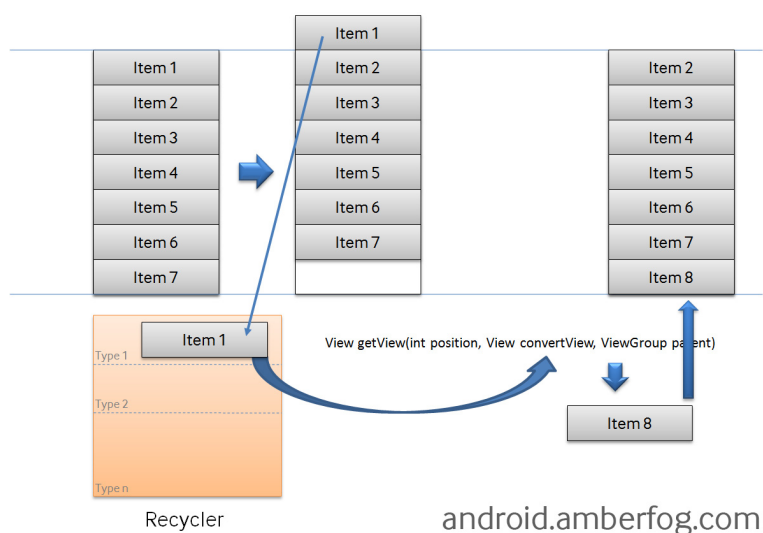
Item 1
Item 2
Item 3
Item 4
Item 5
Item 6
Item 7

Item 1
Item 2
Item 3
Item 4
Item 5
Item 6
Item 7

Item 2
Item 3
Item 4
Item 5
Item 6
Item 7
Item 8

Item 1
Type 1
Type 2
Type n

Recycler

View getView(int position, View convertView, ViewGroup parent)

Item 8

android.amberfog.com